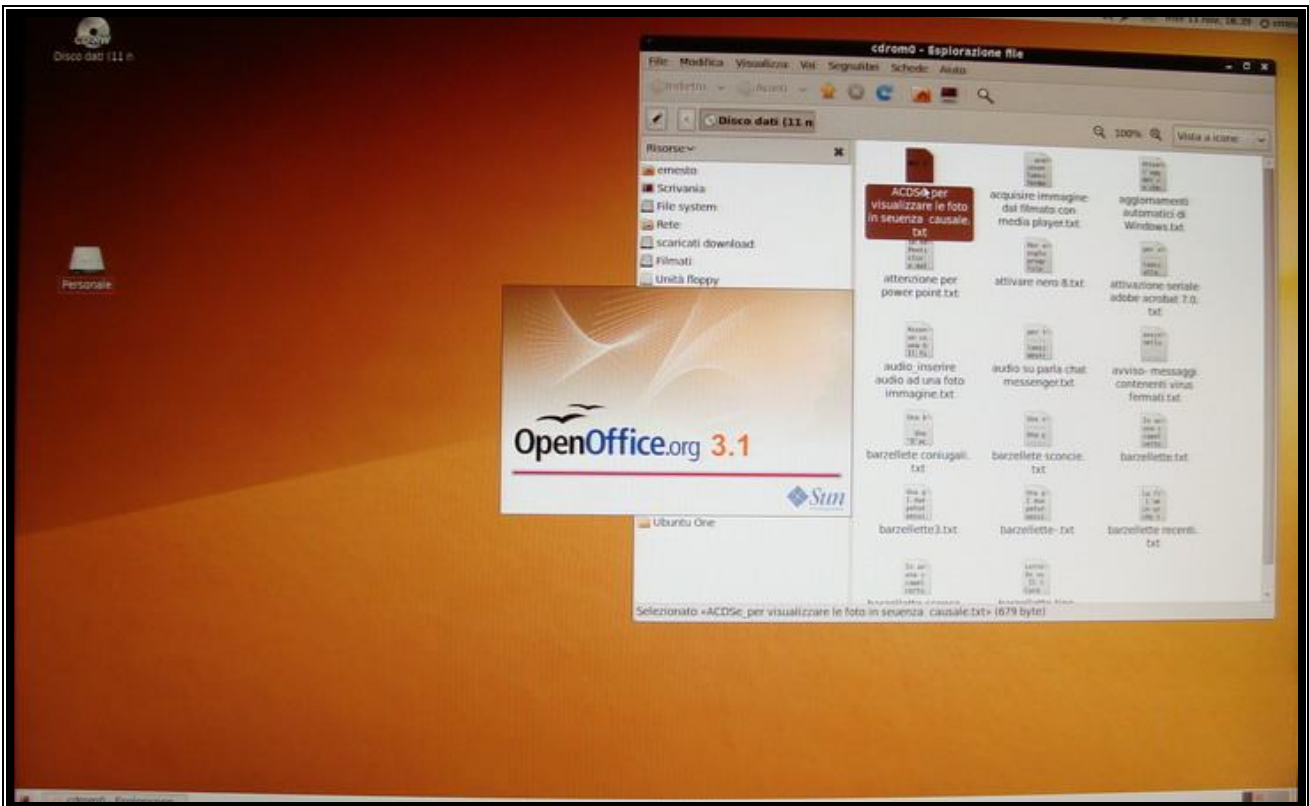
Disco dati (11 n

Personale

mer 11 nov, 16:39

cdrom0 - Esplorazione file

File Modifica Visualizza Vai Segnalibri Schede Aiuto

Indietro Avanti

Disco dati (11 n

100% Vista a icone

Risorse

ernesto
Scrivania
File system
Rete
scaricati download
Filmati
Unità floppy

Ubuntu One

ACDSe per visualizzare le foto in seuenza causale.txt

acquisire immagine dal filmato con media player.txt

aggiornamenti automatici di Windows.txt

attenzione per power point.txt

attivare nero 8.txt

attivazione seriale adobe acrobat 7.0.txt

audio_inserire audio ad una foto immagine.txt

audio su parla chat messenger.txt

avviso- messaggi contenenti virus fermati.txt

barzellete coniugali.txt

barzellete sconcie.txt

barzellette.txt

barzellette3.txt

barzellette-.txt

barzellette recenti.txt

Selezionato «ACDSe_per visualizzare le foto in seuenza causale.txt» (679 byte)

OpenOffice.org 3.1

Sun

cdrom0 - Esplorazione